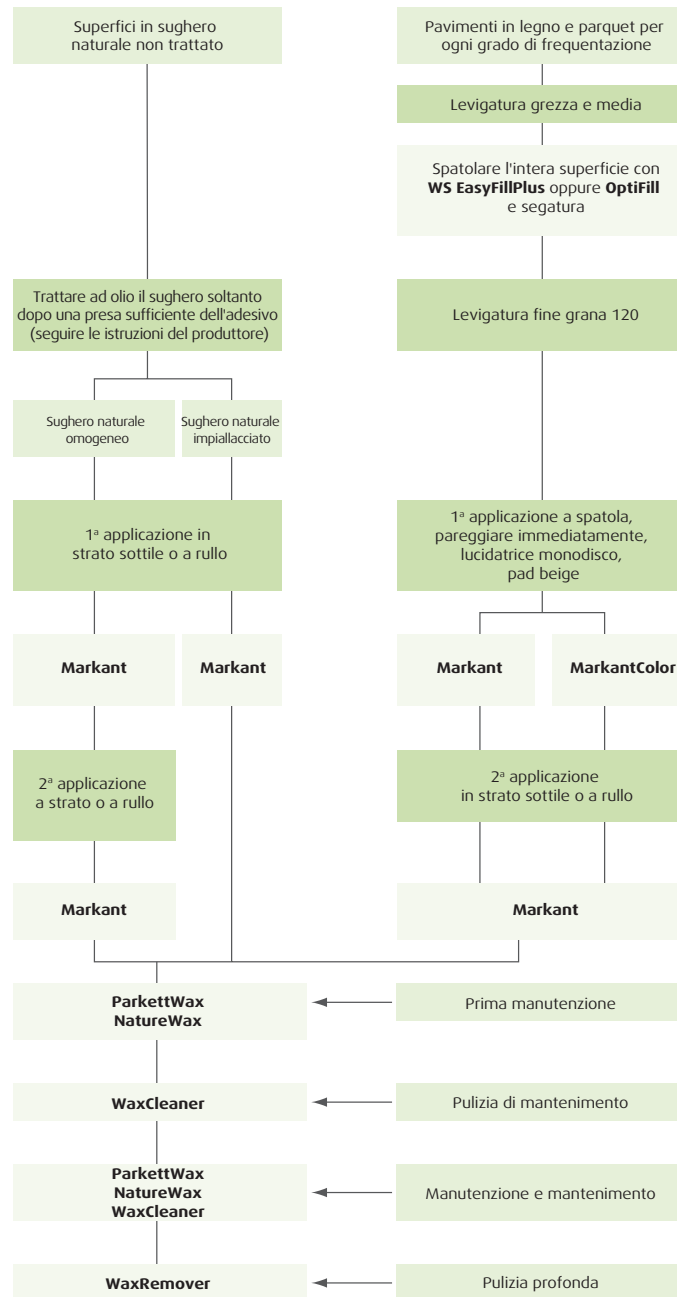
Superfici in sughero naturale non trattato

Pavimenti in legno e parquet per ogni grado di frequentazione

Levigatura grezza e media

Spatolare l'intera superficie con **WS EasyFillPlus** oppure **OptiFill** e segatura

Trattare ad olio il sughero soltanto dopo una presa sufficiente dell'adesivo (seguire le istruzioni del produttore)

Levigatura fine grana 120

Sughero naturale omogeneo

Sughero naturale impiallacciato

1ª applicazione in strato sottile o a rullo

1ª applicazione a spatola, pareggiare immediatamente, lucidatrice monodisco, pad beige

**Markant**

**Markant**

**Markant**

**MarkantColor**

2ª applicazione a strato o a rullo

2ª applicazione in strato sottile o a rullo

**Markant**

**Markant**

**ParkettWax**
**NatureWax**

Prima manutenzione

**WaxCleaner**

Pulizia di mantenimento

**ParkettWax**
**NatureWax**
**WaxCleaner**

Manutenzione e mantenimento

**WaxRemover**

Pulizia profonda